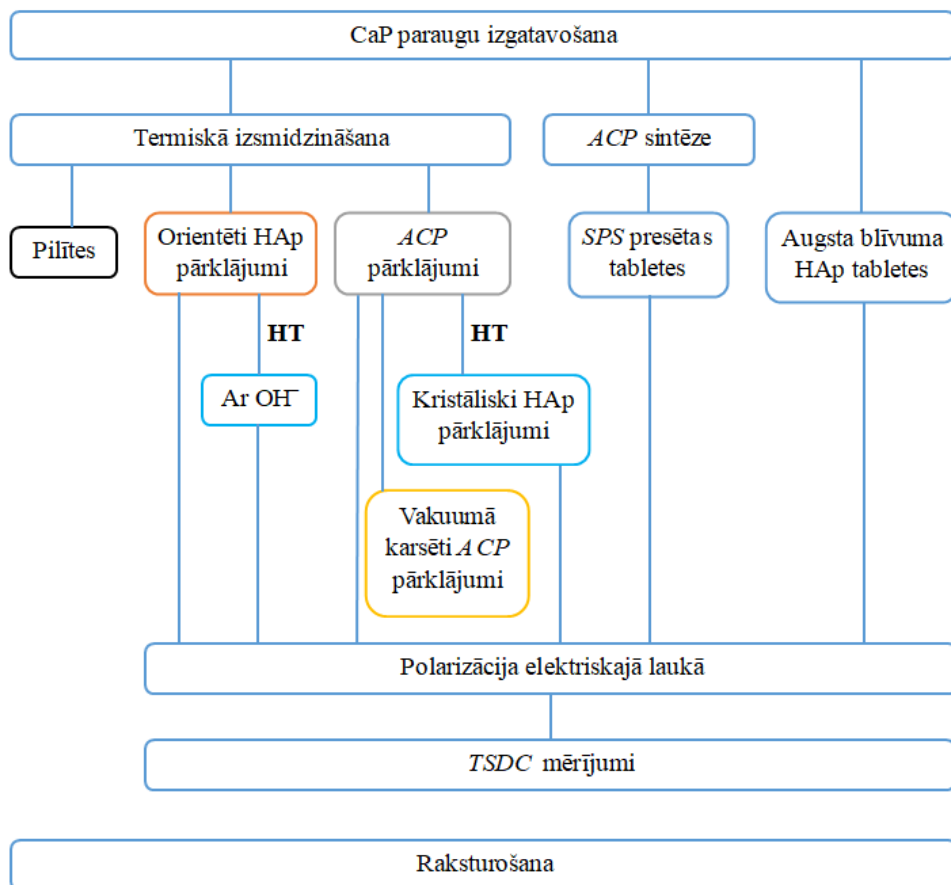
CaP paraugu izgatavošana

Termiskā izsmidzināšana

ACP sintēze

Pilītes

Orientēti HAp pārklājumi

ACP pārklājumi

SPS presētas tabletes

Augsta blīvuma HAp tabletes

HT

HT

Ar OH⁻

Kristāliski HAp pārklājumi

Vakuumā karsēti ACP pārklājumi

Polarizācija elektriskajā laukā

TSDC mērījumi

Raksturošana